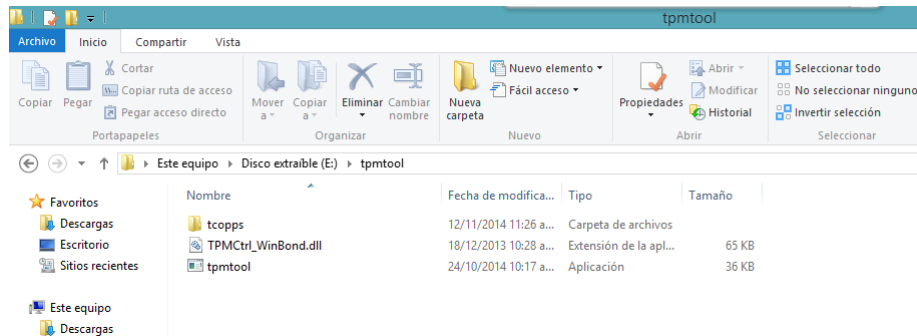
tpmtool

Archivo Inicio Compartir Vista

Copiar Pegar
Cortar
Copiar ruta de acceso
Pegar acceso directo
Portapapeles

Mover a
Copiar a
Eliminar
Cambiar nombre
Organizar

Nueva carpeta
Nuevo elemento
Fácil acceso
Nuevo

Propiedades
Abrir
Modificar
Historial
Abrir

Seleccionar todo
No seleccionar ninguno
Invertir selección
Seleccionar

Este equipo › Disco extraíble (E:) › tpmtool

Favoritos
Descargas
Escritorio
Sitios recientes

Este equipo
Descargas

| Nombre | Fecha de modifica... | Tipo | Tamaño |
|---|---|---|---|
| tcopps | 12/11/2014 11:26 a... | Carpeta de archivos | |
| TPMCtrl_WinBond.dll | 18/12/2013 10:28 a... | Extensión de la apl... | 65 KB |
| tpmtool | 24/10/2014 10:17 a... | Aplicación | 36 KB |